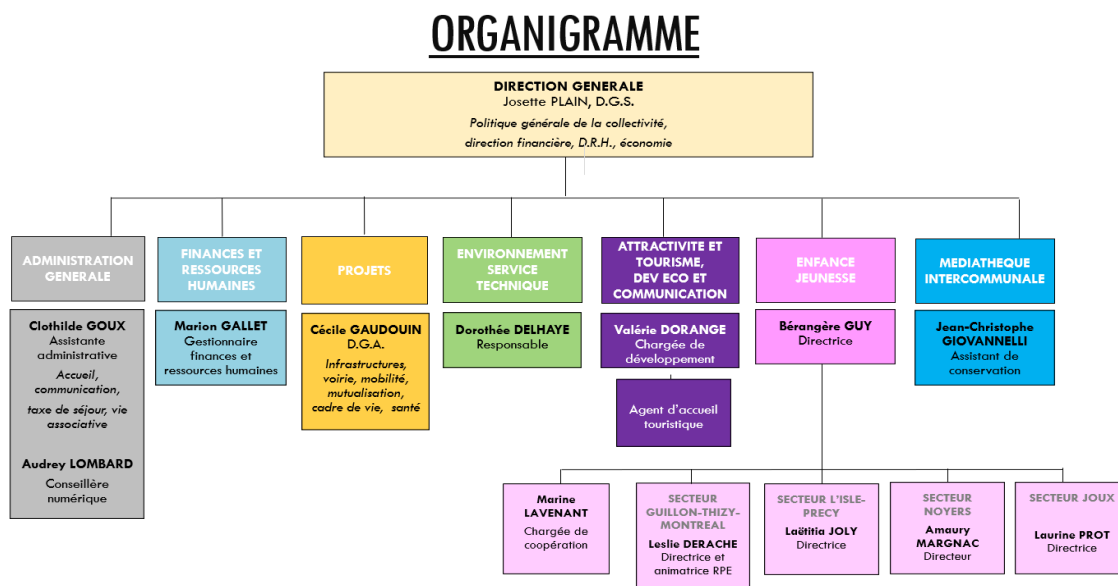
ORGANIGRAMME

DIRECTION GENERALE
Josette PLAIN, D.G.S.
Politique générale de la collectivité, direction financière, D.R.H., économie

ADMINISTRATION GENERALE

Clothilde GOUX
Assistante administrative
Accueil, communication, taxe de séjour, vie associative

Audrey LOMBARD
Conseillère numérique

FINANCES ET RESSOURCES HUMAINES

Marion GALLET
Gestionnaire finances et ressources humaines

PROJETS

Cécile GAUDOUIN
D.G.A.
Infrastructures, voirie, mobilité, mutualisation, cadre de vie, santé

ENVIRONNEMENT SERVICE TECHNIQUE

Dorothée DELHAYE
Responsable

ATTRACTIVITE ET TOURISME, DEV ECO ET COMMUNICATION

Valérie DORANGE
Chargée de développement

Agent d'accueil touristique

ENFANCE JEUNESSE

Bérangère GUY
Directrice

MEDIATHEQUE INTERCOMMUNALE

Jean-Christophe GIOVANNELLI
Assistant de conservation

Marine LAVENANT
Chargée de coopération

SECTEUR GUILLON-THIZY-MONTREAL
Leslie DERACHE
Directrice et animatrice RPE

SECTEUR L'ISLE-PRECY
Laëtitia JOLY
Directrice

SECTEUR NOYERS
Amaury MARGNAC
Directeur

SECTEUR JOUX
Laurine PROT
Directrice